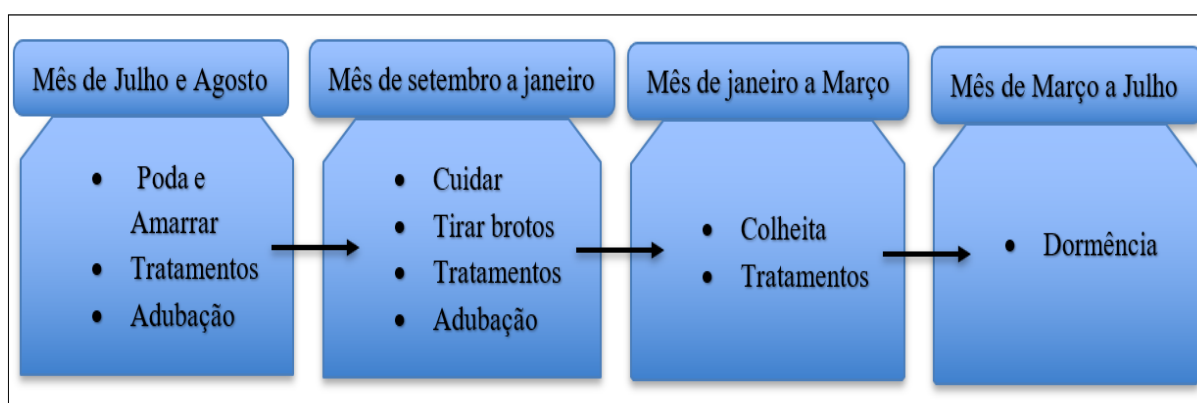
Mês de Julho e Agosto
- Poda e Amarrar
- Tratamentos
- Adubação

Mês de setembro a janeiro
- Cuidar
- Tirar brotos
- Tratamentos
- Adubação

Mês de janeiro a Março
- Colheita
- Tratamentos

Mês de Março a Julho
- Dormência